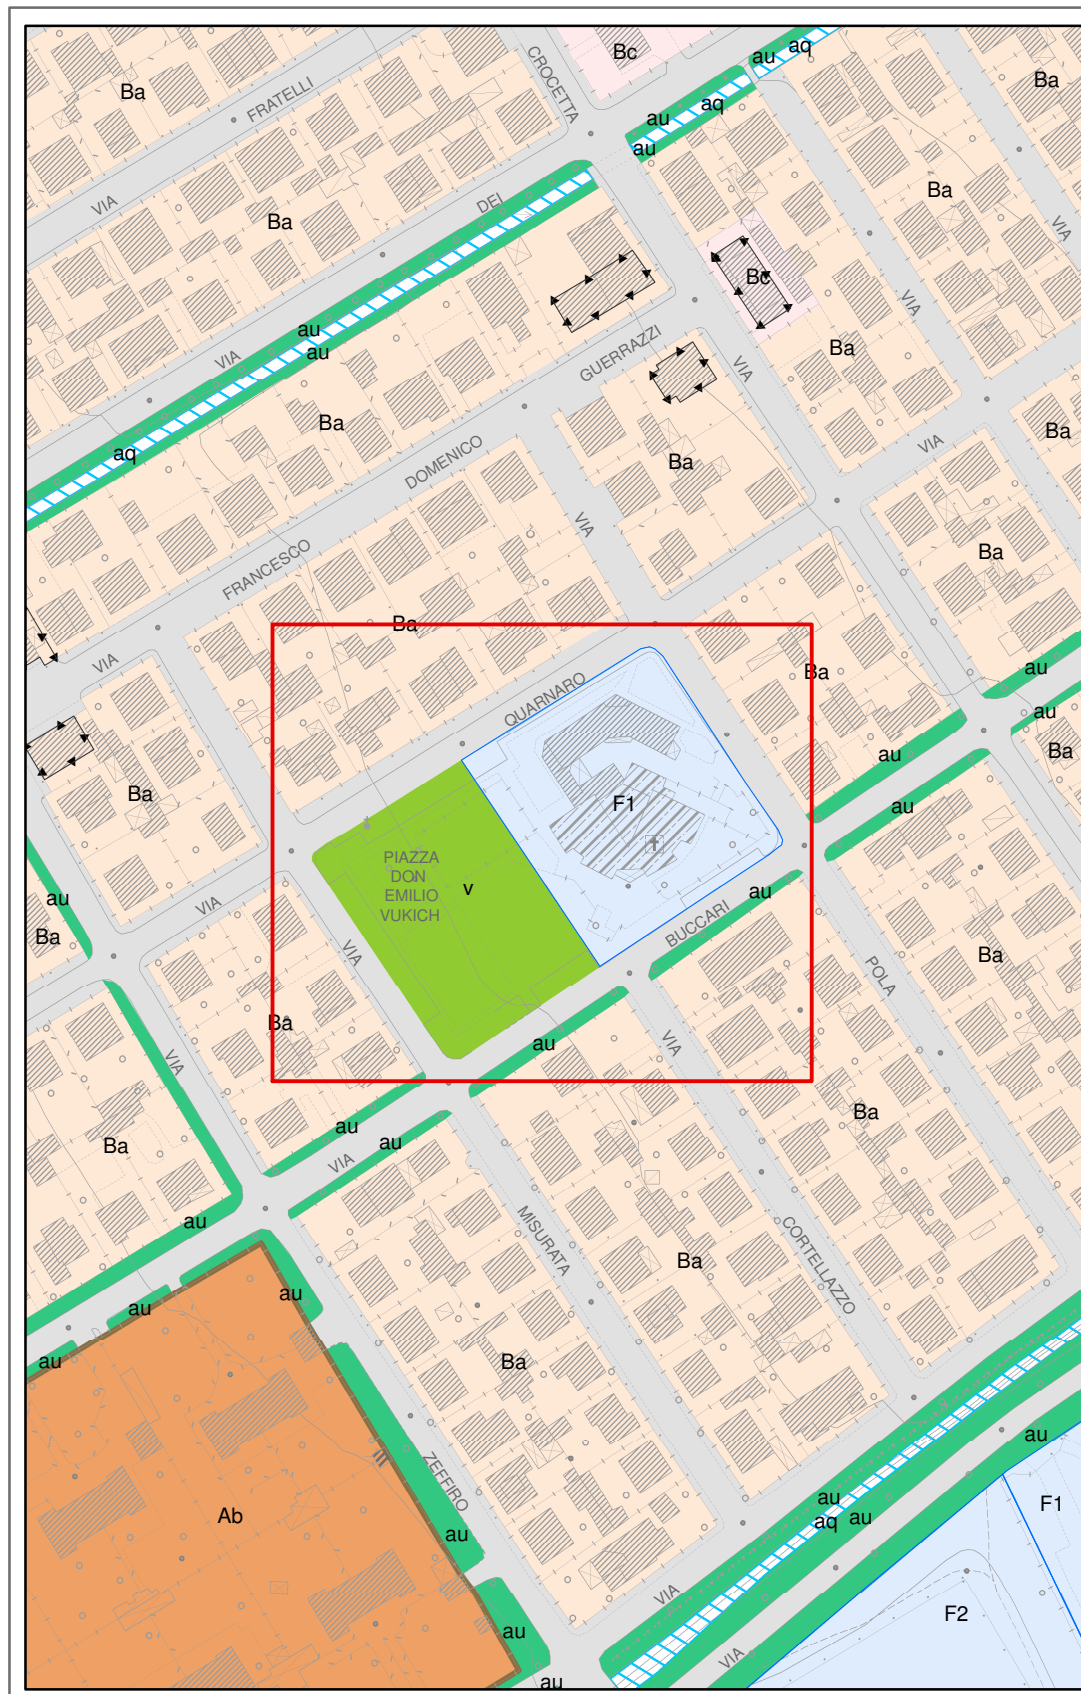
Bc
au aq
Ba
Ba
CROCETTA
FRATELLI
au aq
au
VIA
Ba
DEI
Ba
Bc
au
au
VIA
GUERRAZZI
Ba
VIA
Ba
VIA
aq
Ba
Ba
DOMENICO
VIA
VIA
Ba
FRANCESCO
Ba
VIA
Ba
Ba
au
QUARNARO
au
Ba
au
au
Ba
F1
PIAZZA DON EMILIO VUKICH
v
au
au
Ba
VIA
BUCCARI
VIA
POLA
Ba
Ba
VIA
au
VIA
Ba
Ba
au
au
VIA
Ba
au
MISURATA
CORTELLAZZO
au
au
au
Ba
au
ZEFFIRO
Ab
au
au
aq au
F1
au
VIA
F2
VIA
au